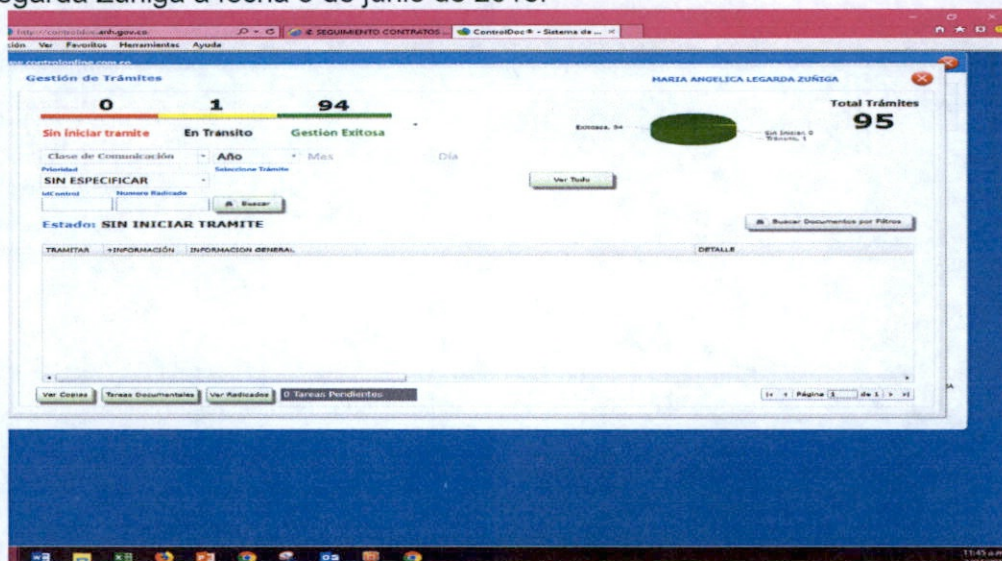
egarda Zúñiga a fecha 6 de junio de 2018.

http://controldoc.anh.gov.co

SEGUIMIENTO CONTRATOS ...

ControlDoc® - Sistema de ...

ción Ver Favoritos Herramientas Ayuda

Gestión de Trámites

MARIA ANGELICA LEGARDA ZUÑIGA

| 0 | 1 | 94 |
|---|---|---|
| Sin iniciar tramite | En Transito | Gestion Exitosa |

Total Trámites
95

Exitosas, 94

Sin Iniciar, 0
Transito, 1

Clase de Comunicación

Año

Mes

Dia

Prioridad

Seleccione Tramite

SIN ESPECIFICAR

Ver Todo

IdControl

Numero Radicado

Buscar

Estado: SIN INICIAR TRAMITE

Buscar Documentos por Filtros

| TRAMITAR | +INFORMACIÓN | INFORMACION GENERAL | DETALLE |
|---|---|---|---|

Ver Copias

Tareas Documentales

Ver Radicados

0 Tareas Pendientes

Página 1 de 1

11:45 a.m.